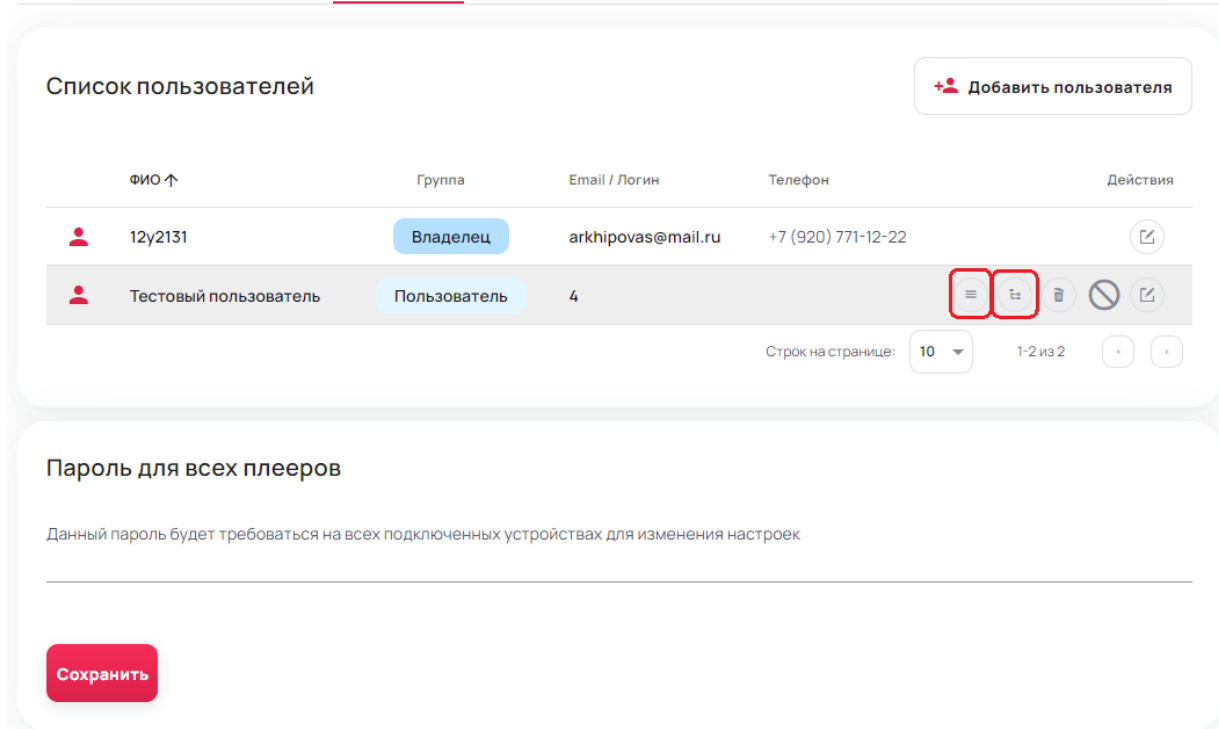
Список пользователей

Добавить пользователя

| | ФИО ↑ | Группа | Email / Логин | Телефон | Действия |
|---|---|---|---|---|---|
| | 12y2131 | Владелец | arkhipovas@mail.ru | +7 (920) 771-12-22 | |
| | Тестовый пользователь | Пользователь | 4 | | |

Строк на странице: 10 1-2 из 2

Пароль для всех плееров

Данный пароль будет требоваться на всех подключенных устройствах для изменения настроек

Сохранить